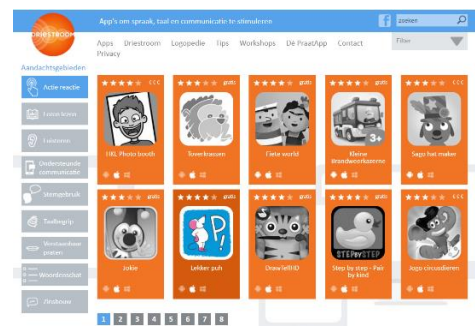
DRIESTROOM

App's om spraak, taal en communicatie te stimuleren

zoeken

Apps Driestroom Logopedie Tips Workshops Dé PraatApp Contact Privacy

Filter

Aandachtsgebieden

Actie reactie

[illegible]

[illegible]

Ondersteunde communicatie

Stemgebruik

Taalbegrip

Verstaanbaar praten

Woordenschat

Zinsbouw

★★★★ € 0.00
EBL Photo booth

★★★★ gratis
Toverkrassen

★★★★ gratis
Fiete world

★★★★ gratis
Kleine brandweerkazerne

★★★★ € 0.00
Sago hat maker

★★★★ gratis
Jokie

★★★★ gratis
Lekker puh

★★★★ gratis
DrawTellHD

★★★★ gratis
Step by step - Pair by kind

★★★★ gratis
Jojjo circusdieren

1 2 3 4 5 6 7 8